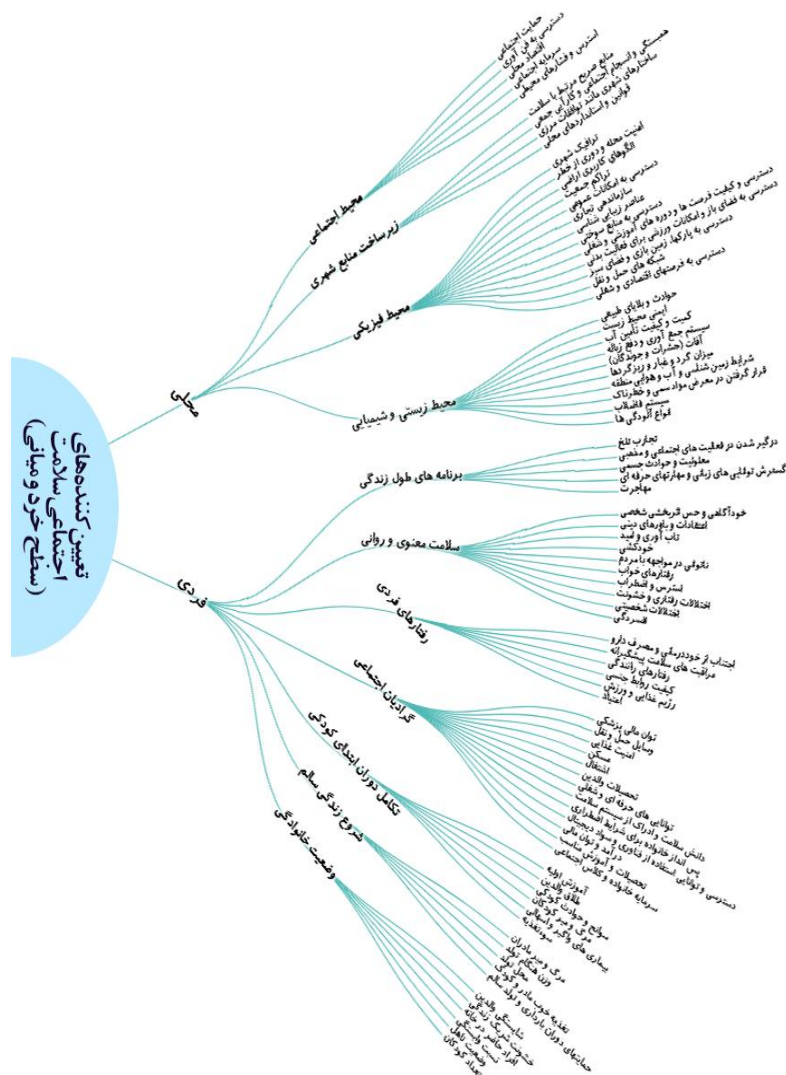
تعیین کننده‌های اجتماعی سلامت (سطح خرد و میانی)

محلی

محیط اجتماعی
حمایت اجتماعی
دسترسی به فن آوری
انسجام محلی
سرمایه اجتماعی
دسترسی و فشارهای محیطی
همبستگی و انسجام اجتماعی و گرایش جمعی
منابع صمیمی مرتبط با سلامت
ساختارهای شهری مانند توافقات جمعی
قوانین و استانداردهای محلی

زیرساخت منابع شهری
امنیت محله و دوری از خطر
ترافیک شهری
الگوهای کاربری اراضی

محیط فیزیکی
دسترسی به امکانات حمل و نقل
دسترسی و کیفیت فرصت ها و دوره های آموزشی
ترافیک شهری
سازمان‌دهی فضایی
عناصر زیباشناسی
دسترسی به منابع سوختی
دسترسی به فضای باز و امکانات ورزشی و تفریحی
دسترسی به پارکها، زمین بازی، فضای سبز
عدم دسترسی و شغلی
شبکه های حمل و نقل
دسترسی به فرصتهای اقتصادی و شغلی

محیط زیستی و شیمیایی
حوادث و بلایای طبیعی
کیفیت
ایمنی محیط زیست
سیستم جمع آوری و دفع زباله
آفات (حشرات و جوندگان)
میزان گرد و غبار و ریزگردها
شرایط زمین شناسی و آب و هوایی منطقه
قرار گرفتن در معرض مواد سمی و خطرناک
سیستم فاضلاب
انواع آلودگی ها

فردی

برنامه های طول زندگی
تجارب تلخ
درگیر شدن در فعالیت های اجتماعی و مذهبی
معلولیت و حوادث جسمی
گسترش توانایی های زبانی و مهارتهای حرفه ای
مهاجرت

سلامت معنوی و روانی
خودآگاهی و حس فردیت شخصی
اعتقادات و باورهای دینی
تاب آوری و امید
خودکشی
نگرانی در مواجهه با مردم
رفتارهای خواب
استرس و اضطراب
اختلالات رفتاری و خشونت
اختلالات شخصیتی
افسردگی

رفتارهای فردی
اجتناب از خوددرمانی و مصرف دارو
مراقبت های سلامت پیشگیرانه
رفتارهای زندگی
کیفیت روابط جنسی
رژیم غذایی و ورزش
اعتیاد

گرادیان اجتماعی
توان مالی پزشکی
وسایل حمل و نقل
امنیت غذایی
مسکن
اشتغال
تحصیلات والدین
توانایی های حرفه ای و شغلی
دانش سلامت و ادراک از سیستم سلامت
اندازه خانواده برای شرایط اضطراری
پس انداز و سواد دیجیتالی
دسترسی و توانایی استفاده از فناوری آموزش و درآمد
تحصیلات و آموزش اجتماعی
سرمایه خانواده و کلاس

تکامل دوران ابتدای کودکی
آموزش اولیه
طلاق والدین
سوانح و حوادث کودکان
مرگ و جدایی از والدین
بیماری های والدین و مراقبان
سوءتغذیه

شروع زندگی سالم
مرگ و میر مادران
وزن هنگام تولد
وضعیت تغذیه و تولد سالم

وضعیت خانوادگی
تغذیه با شیر مادر
حمایت های دوران بارداری و تولد
شایستگی زندگی والدین
خشونت خانگی در خانه
افراد حاضر در خانه
تعداد کودکان